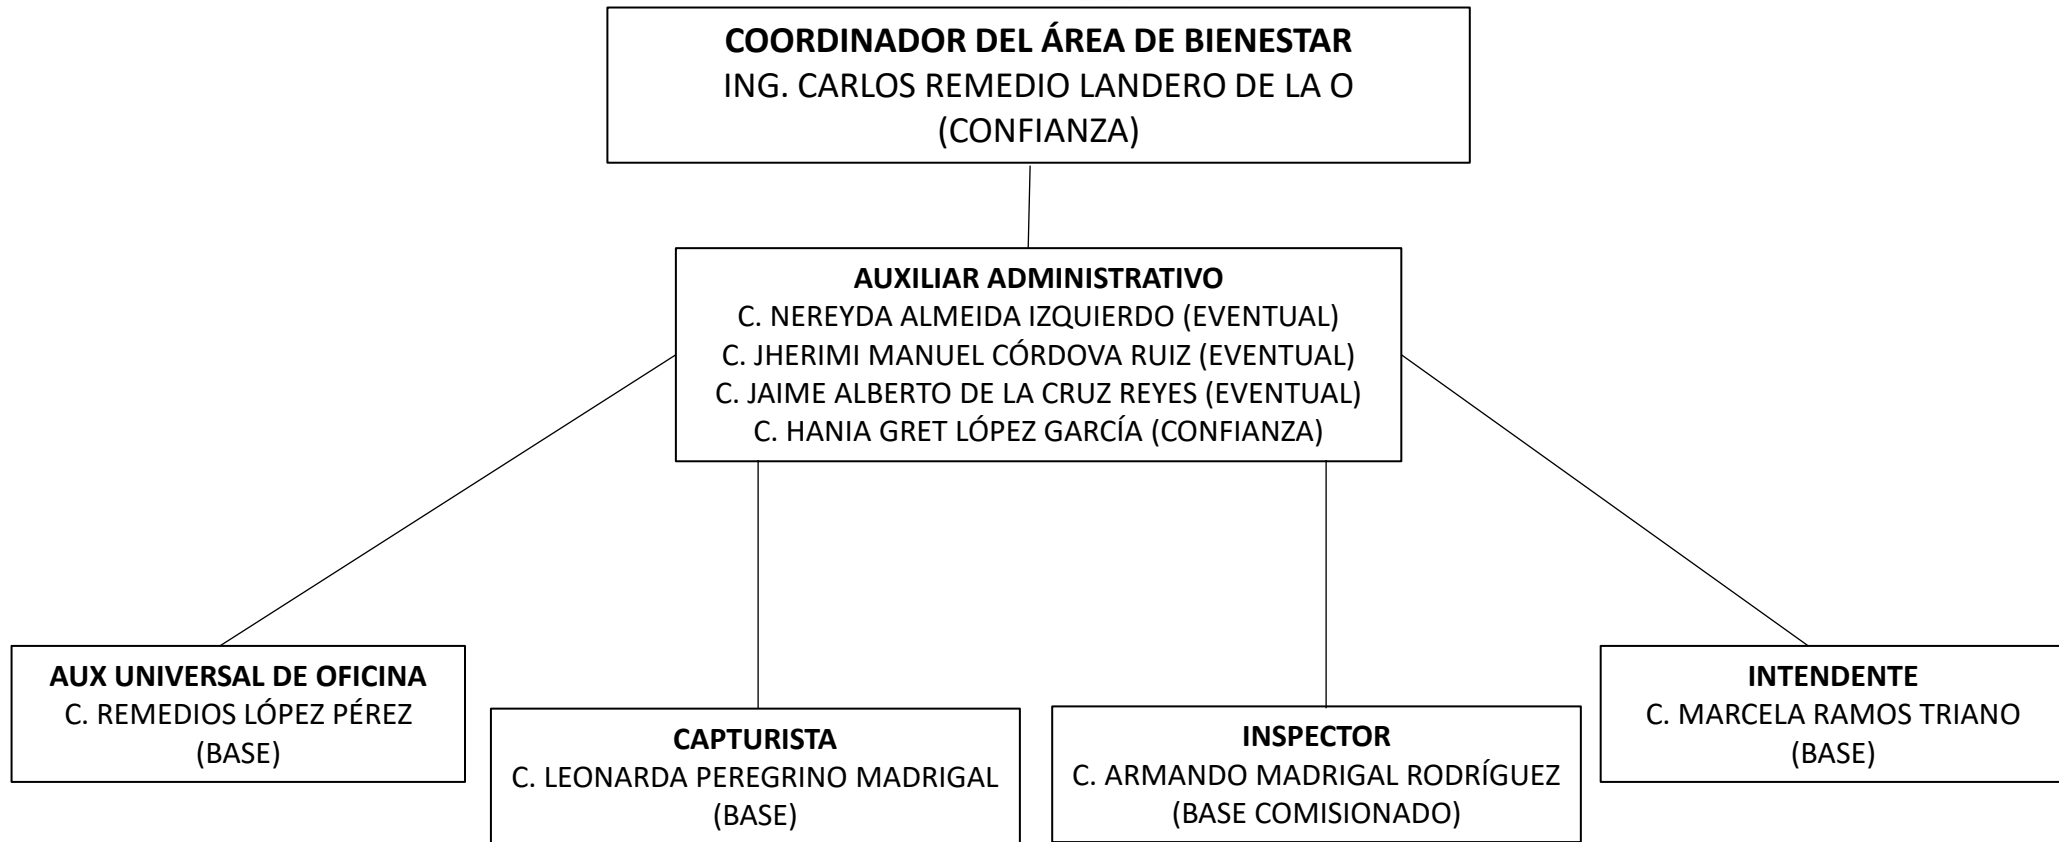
COORDINADOR DEL ÁREA DE BIENESTAR
ING. CARLOS REMEDIO LANDERO DE LA O
(CONFIANZA)

AUXILIAR ADMINISTRATIVO
C. NEREYDA ALMEIDA IZQUIERDO (EVENTUAL)
C. JHERIMI MANUEL CÓRDOVA RUIZ (EVENTUAL)
C. JAIME ALBERTO DE LA CRUZ REYES (EVENTUAL)
C. HANIA GRET LÓPEZ GARCÍA (CONFIANZA)

AUX UNIVERSAL DE OFICINA
C. REMEDIOS LÓPEZ PÉREZ
(BASE)

CAPTURISTA
C. LEONARDA PEREGRINO MADRIGAL
(BASE)

INSPECTOR
C. ARMANDO MADRIGAL RODRÍGUEZ
(BASE COMISIONADO)

INTENDENTE
C. MARCELA RAMOS TRIANO
(BASE)